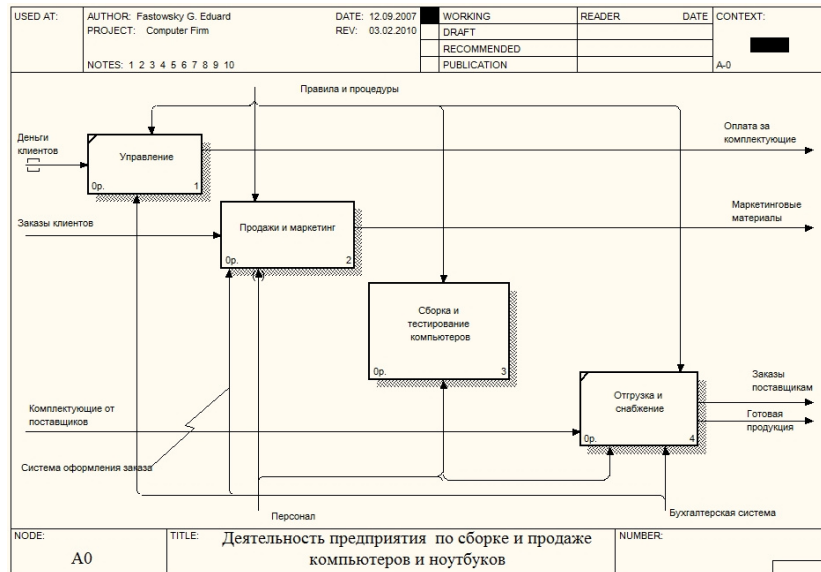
| USED AT: | AUTHOR: Fastowsky G. Eduard<br>PROJECT: Computer Firm<br>NOTES: 1 2 3 4 5 6 7 8 9 10 | DATE: 12.09.2007<br>REV: 03.02.2010 | | WORKING<br>DRAFT<br>RECOMMENDED<br>PUBLICATION | READER | DATE | CONTEXT:<br>A-0 |
|---|---|---|---|---|---|---|---|

Правила и процедуры

Деньги клиентов

Управление
0р. 1

Оплата за комплектующие

Заказы клиентов

Продажи и маркетинг
0р. 2

Маркетинговые материалы

Сборка и тестирование компьютеров
0р. 3

Комплектующие от поставщиков

Отгрузка и снабжение
0р. 4

Заказы поставщикам

Готовая продукция

Система оформления заказа

Персонал

Бухгалтерская система

| NODE: A0 | TITLE: Деятельность предприятия по сборке и продаже компьютеров и ноутбуков | NUMBER: |
|---|---|---|